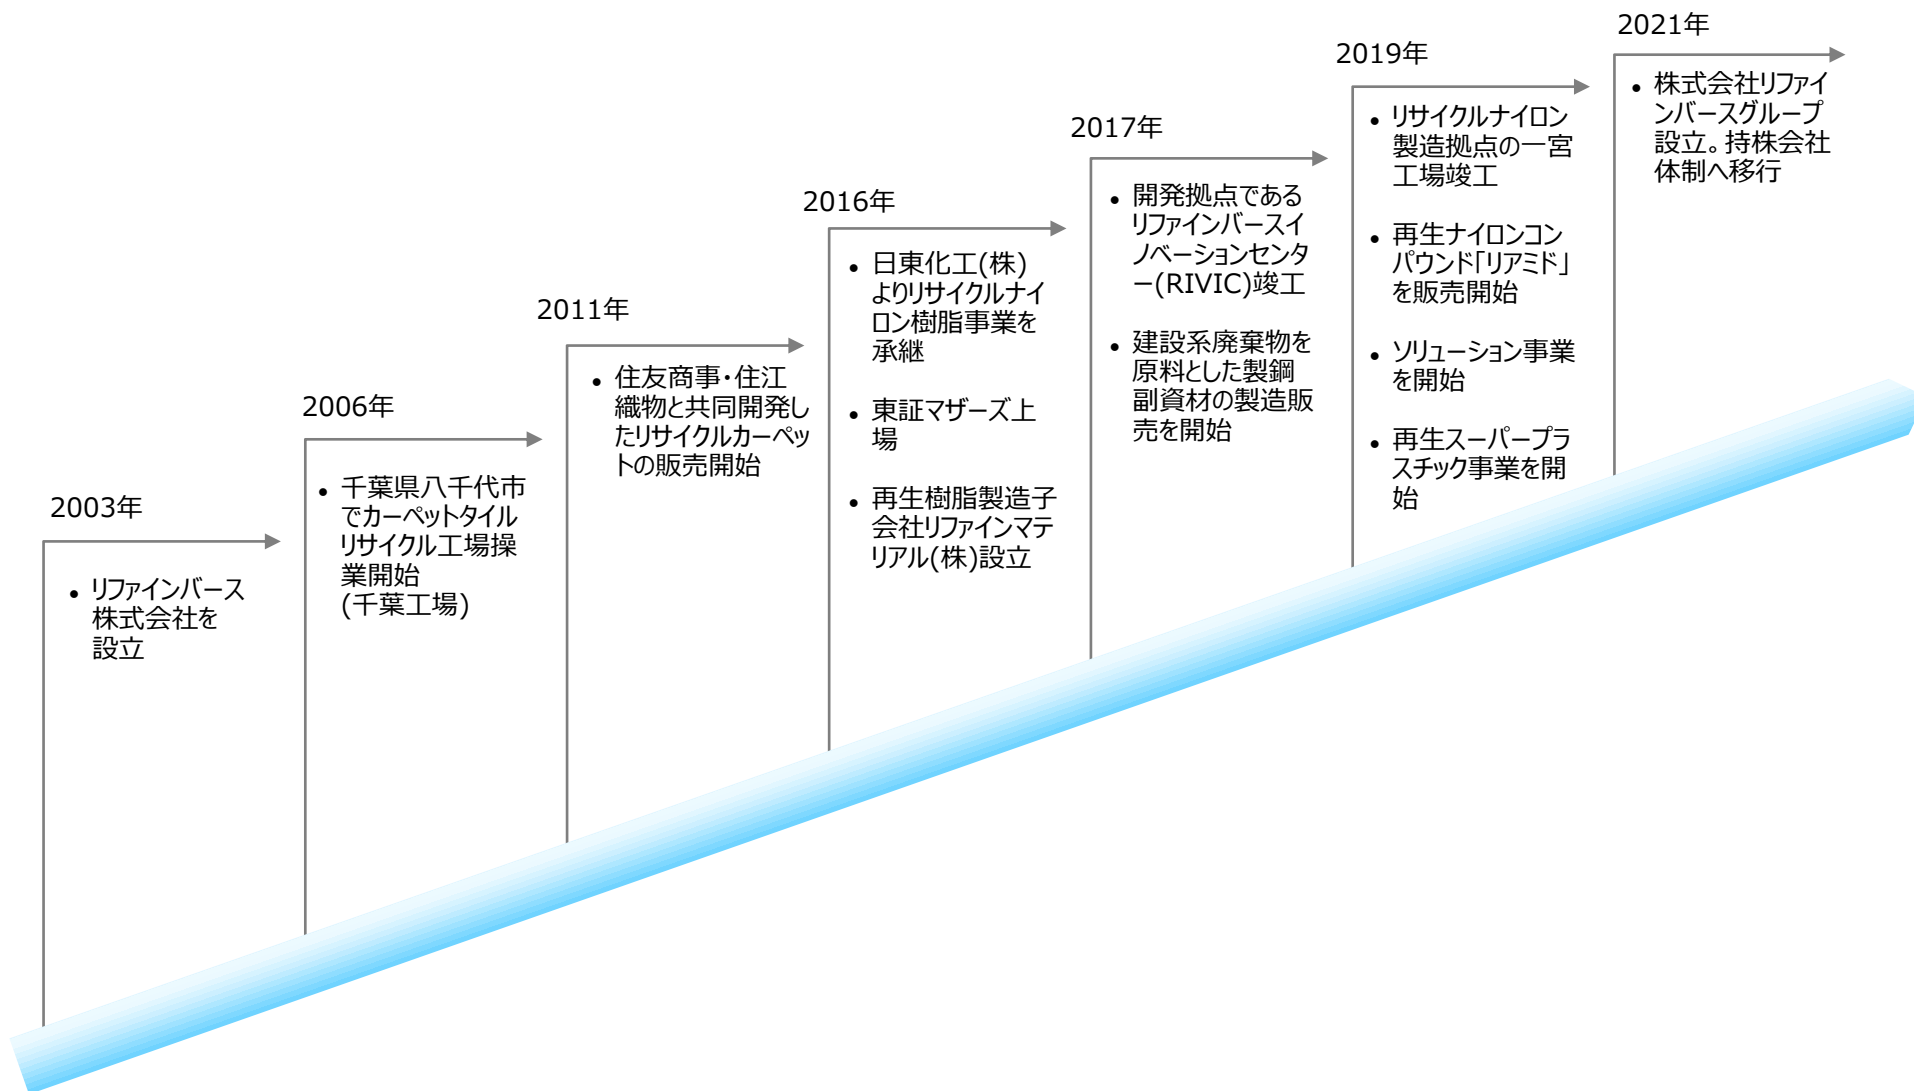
2003年

• リファインバース株式会社を設立

2006年

• 千葉県八千代市でカーペットタイルリサイクル工場操業開始(千葉工場)

2011年

• 住友商事・住江織物と共同開発したリサイクルカーペットの販売開始

2016年

• 日東化工(株)よりリサイクルナイロン樹脂事業を承継

• 東証マザーズ上場

• 再生樹脂製造子会社リファインマテリアル(株)設立

2017年

• 開発拠点であるリファインバースイノベーションセンター(RIVIC)竣工

• 建設系廃棄物を原料とした製鋼副資材の製造販売を開始

2019年

• リサイクルナイロン製造拠点の一宮工場竣工

• 再生ナイロンコンパウンド「リアミド」を販売開始

• ソリューション事業を開始

• 再生スーパープラスチック事業を開始

2021年

• 株式会社リファインバースグループ設立。持株会社体制へ移行